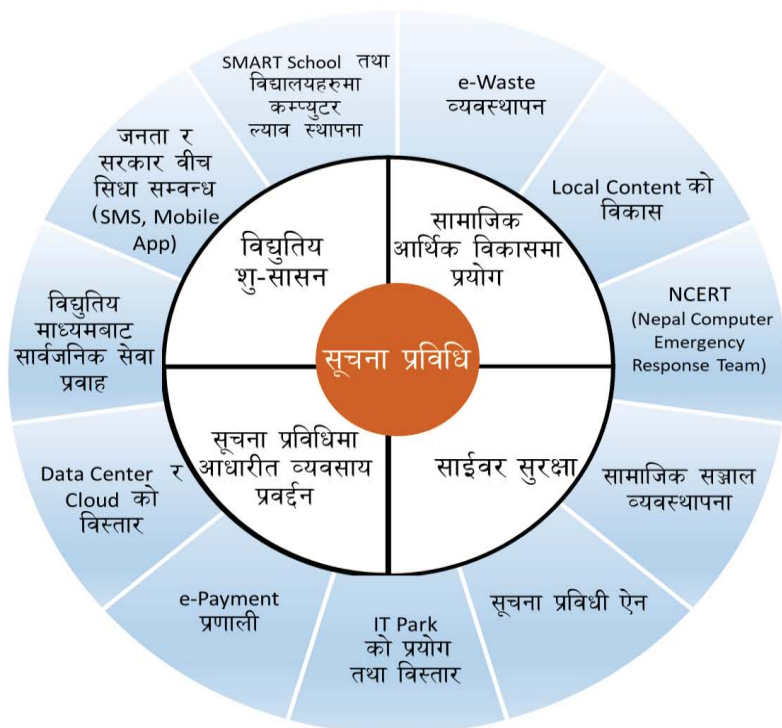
SMART School तथा विद्यालयहरुमा कम्प्युटर ल्याव स्थापना

e-Waste व्यवस्थापन

Local Content को विकास

NCERT (Nepal Computer Emergency Response Team)

सामाजिक सञ्जाल व्यवस्थापना

सूचना प्रविधी ऐन

IT Park को प्रयोग तथा विस्तार

e-Payment प्रणाली

Data Center र Cloud को विस्तार

विद्युतिय माध्यमबाट सार्वजनिक सेवा प्रवाह

जनता र सरकार वीच सिधा सम्वन्ध (SMS, Mobile App)

विद्युतिय शु-सासन

सामाजिक आर्थिक विकासमा प्रयोग

सूचना प्रविधि

सूचना प्रविधिमा आधारीत व्यवसाय प्रवर्द्दन

साईवर सुरक्षा